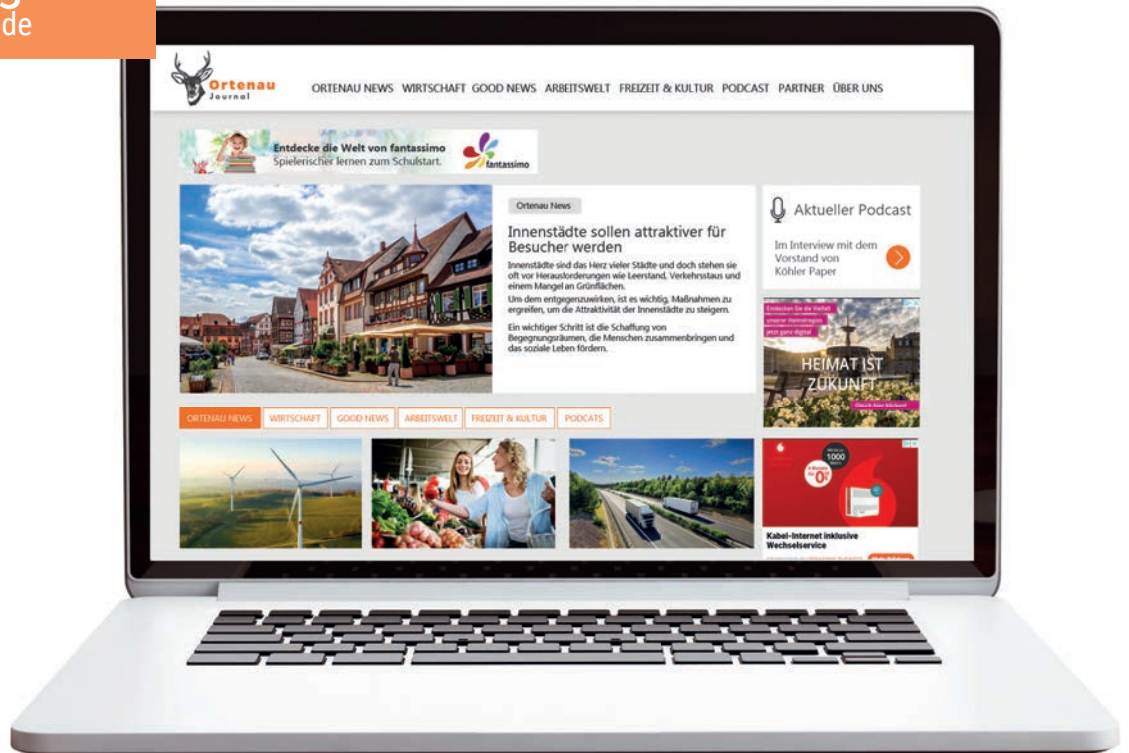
de

Ortenau Journal

ORTENAU NEWS WIRTSCHAFT GOOD NEWS ARBEITSWELT FREIZEIT & KULTUR PODCAST PARTNER ÜBER UNS

Entdecke die Welt von fantassimo
Spielerischer lernen zum Schulstart.
fantassimo

Ortenau News

Innenstädte sollen attraktiver für Besucher werden

Innenstädte sind das Herz vieler Städte und doch stehen sie oft vor Herausforderungen wie Leerstand, Verkehrsstaus und einem Mangel an Grünflächen.

Um dem entgegenzuwirken, ist es wichtig, Maßnahmen zu ergreifen, um die Attraktivität der Innenstädte zu steigern.

Ein wichtiger Schritt ist die Schaffung von Begegnungsräumen, die Menschen zusammenbringen und das soziale Leben fördern.

Aktueller Podcast

Im Interview mit dem Vorstand von Köhler Paper

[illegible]

HEIMAT IST ZUKUNFT

ORTENAU NEWS WIRTSCHAFT GOOD NEWS ARBEITSWELT FREIZEIT & KULTUR PODCATS

1000

0€

Kabel-Internet inklusive Wechselservice